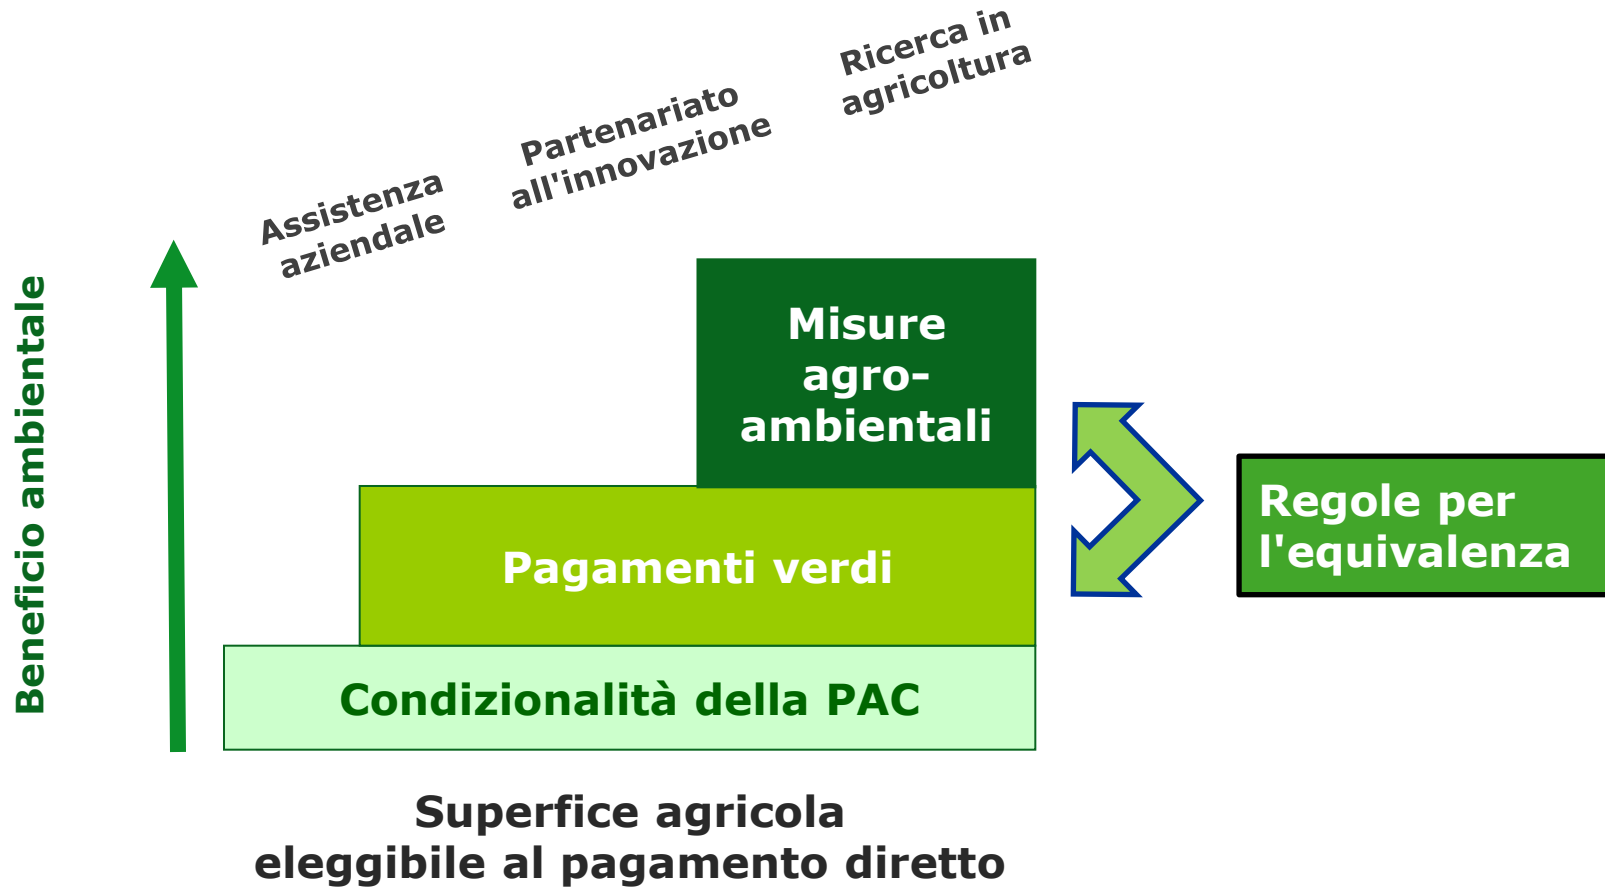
Ricerca in agricoltura

Partenariato all'innovazione

Assistenza aziendale

Beneficio ambientale

Misure agro-ambientali

Pagamenti verdi

Condizionalità della PAC

Regole per l'equivalenza

Superfice agricola eleggibile al pagamento diretto